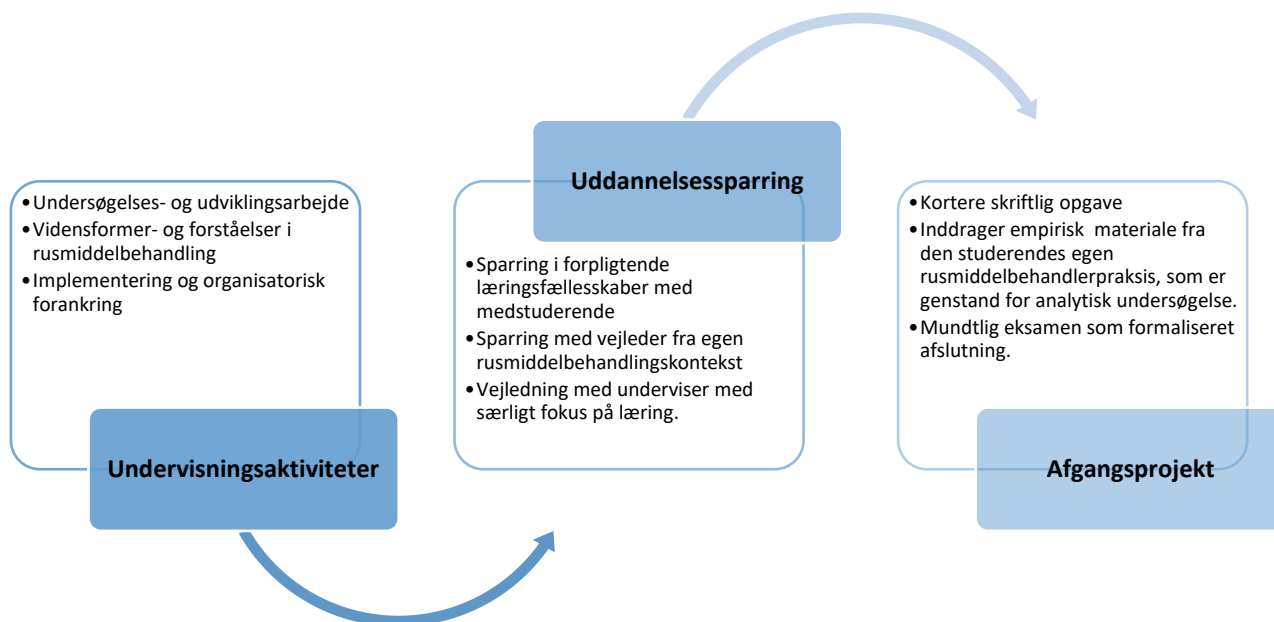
Undersøgelses- og udviklingsarbejde
Vidensformer- og forståelser i rusmiddelbehandling
Implementering og organisatorisk forankring

Undervisningsaktiviteter

Uddannelsessparring

Sparring i forpligtende læringsfællesskaber med medstuderende
Sparring med vejleder fra egen rusmiddelbehandlingskontekst
Vejledning med underviser med særligt fokus på læring.

Kortere skriftlig opgave
Inddrager empirisk materiale fra den studerendes egen rusmiddelbehandlerpraksis, som er genstand for analytisk undersøgelse.
Mundtlig eksamen som formaliseret afslutning.

Afgangsprojekt